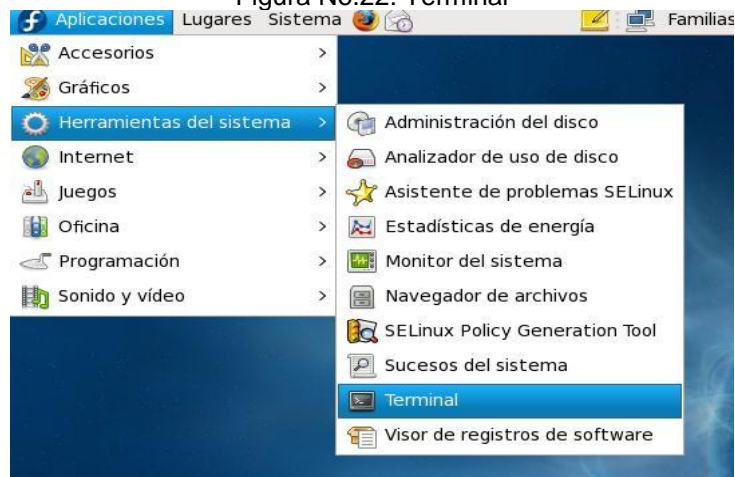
Figura No.22. Terminal

Aplicaciones Lugares Sistema

Familias

Accesorios

Gráficos

Herramientas del sistema

Internet

Juegos

Oficina

Programación

Sonido y vídeo

Administración del disco

Analizador de uso de disco

Asistente de problemas SELinux

Estadísticas de energía

Monitor del sistema

Navegador de archivos

SELinux Policy Generation Tool

Sucesos del sistema

Terminal

Visor de registros de software